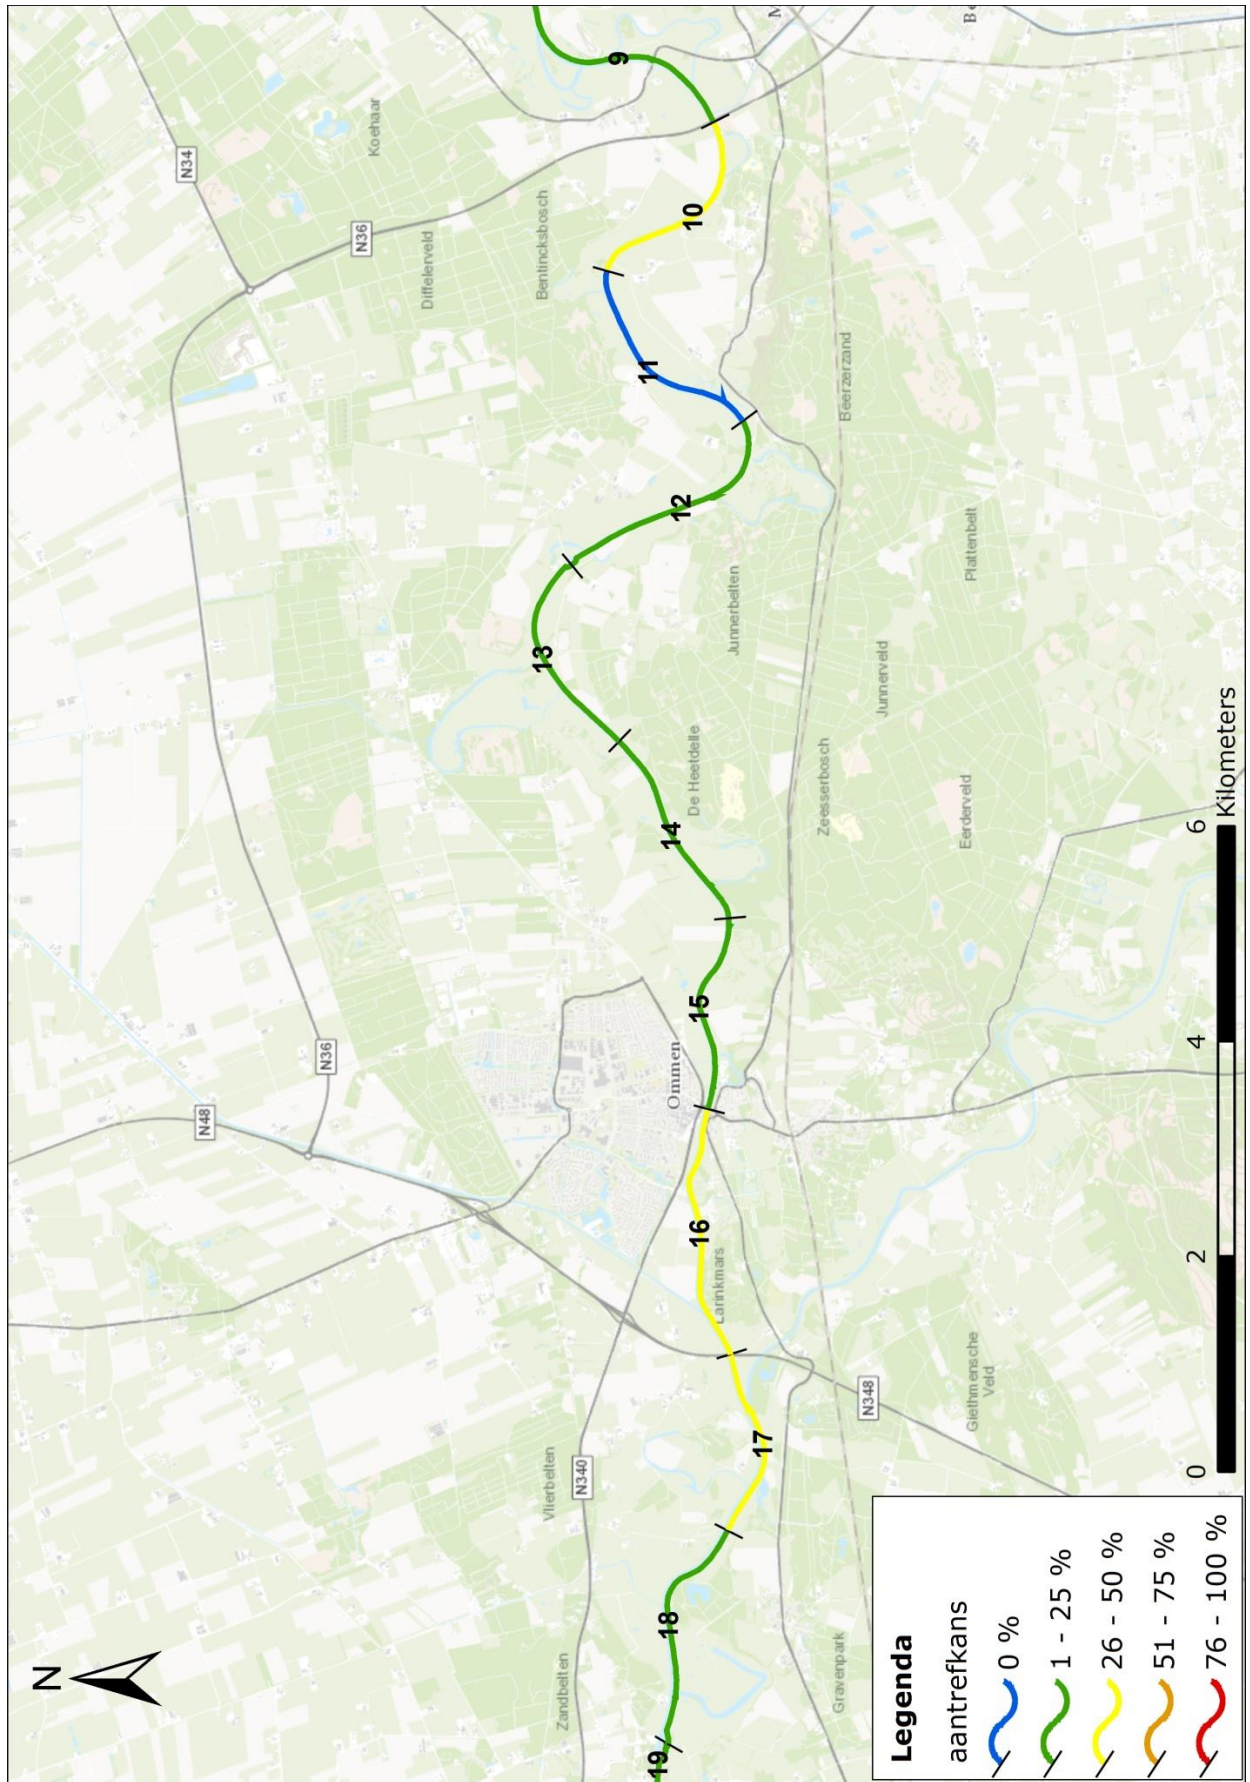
N

Legenda
aantrefkans
0 %
1 - 25 %
26 - 50 %
51 - 75 %
76 - 100 %

0 2 4 6 Kilometers

9
10
11
12
13
14
15
16
17
18
19

Koehaar
N34
N36
Diffelerveld
Bentincksbosch
Beerzerzand
Junnerbelten
Platenbelt
De Heetdelle
Junnerveld
Zeesserbosch
Eerderveld
Ommen
N36
N48
Larinkmars
N348
Giethmensche Veld
N340
Vlierbelten
Zandbelten
Gravenpark
M
B